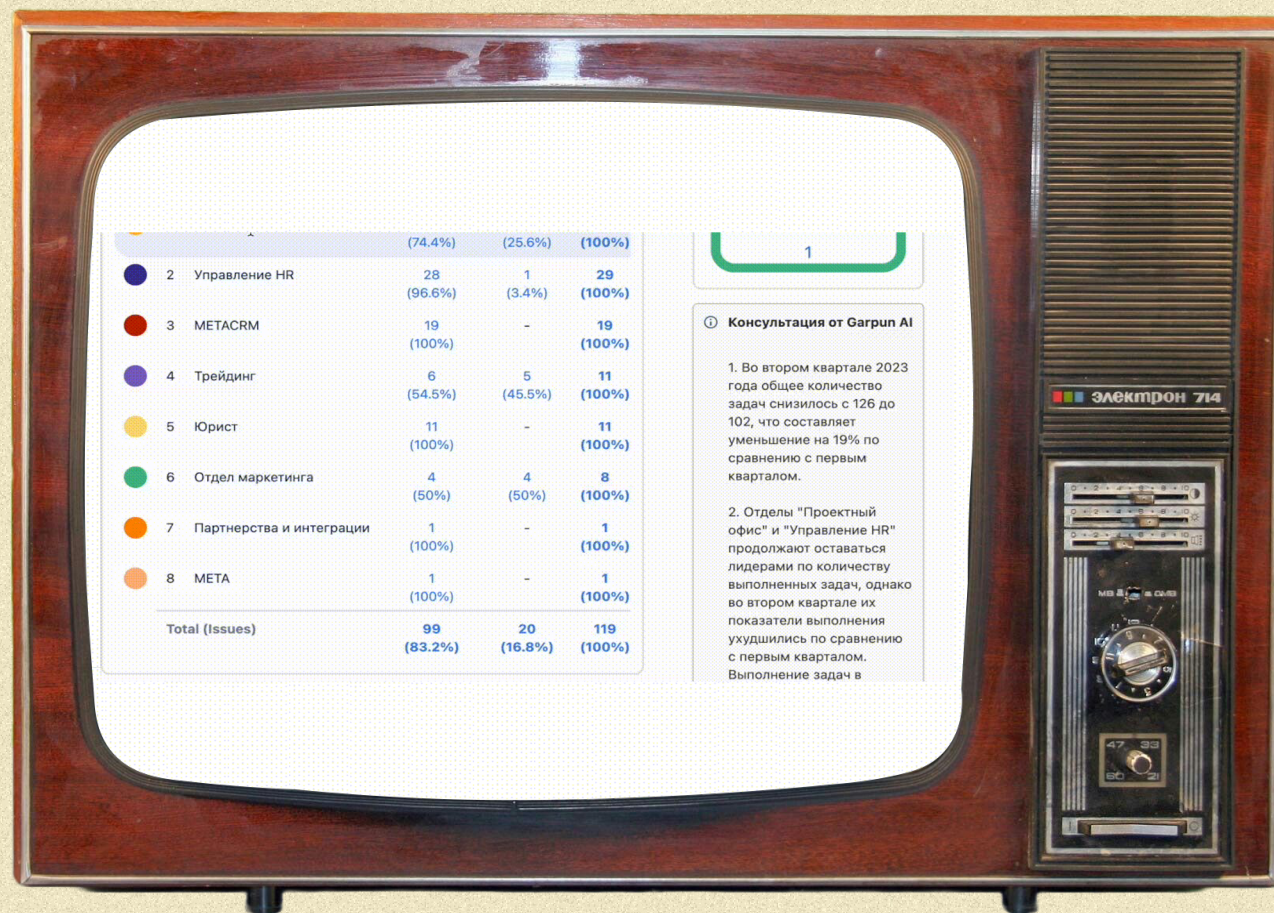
|  |  |  |  |  |
|---|---|---|---|---|
|  | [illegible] | (74.4%) | (25.6%) | (100%) |
| 2 | Управление HR | 28 (96.6%) | 1 (3.4%) | 29 (100%) |
| 3 | METACRM | 19 (100%) | - | 19 (100%) |
| 4 | Трейдинг | 6 (54.5%) | 5 (45.5%) | 11 (100%) |
| 5 | Юрист | 11 (100%) | - | 11 (100%) |
| 6 | Отдел маркетинга | 4 (50%) | 4 (50%) | 8 (100%) |
| 7 | Партнерства и интеграции | 1 (100%) | - | 1 (100%) |
| 8 | META | 1 (100%) | - | 1 (100%) |
| Total (Issues) |  | 99 (83.2%) | 20 (16.8%) | 119 (100%) |

1

Консультация от Garpun AI

1. Во втором квартале 2023 года общее количество задач снизилось с 126 до 102, что составляет уменьшение на 19% по сравнению с первым кварталом.

2. Отделы "Проектный офис" и "Управление HR" продолжают оставаться лидерами по количеству выполненных задач, однако во втором квартале их показатели выполнения ухудшились по сравнению с первым кварталом. Выполнение задач в

электрон 714

МВ ДМВ

47 33 60 21